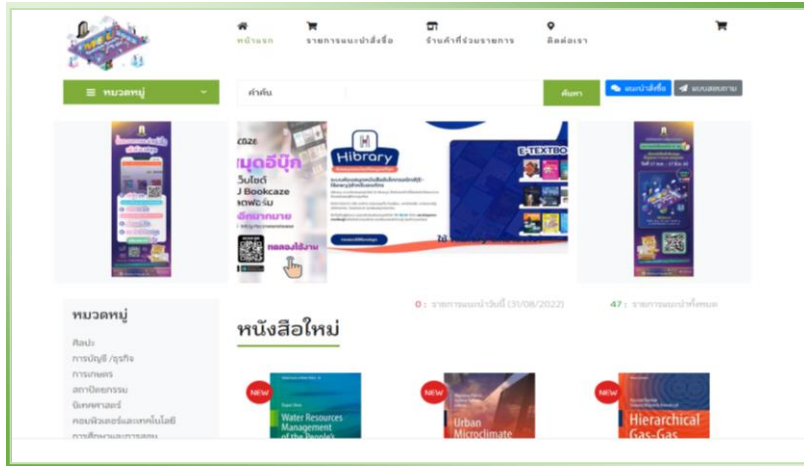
หน้าแรก รายการแนะนำสั่งซื้อ ร้านค้าที่ร่วมรายการ ติดต่อเรา

≡ หมวดหมู่

คำค้น

ค้นหา

แนะนำสั่งซื้อ

แบบสอบถาม

มุดอีบุ๊ก

Hibrary

E-TEXTBO

ทดลองใช้งาน

0 : รายการแนะนำวันนี้ (31/08/2022)

47 : รายการแนะนำทั้งหมด

หมวดหมู่

ศิลปะ

การบัญชี /ธุรกิจ

การเกษตร

สถาปัตยกรรม

วิศวกรรมศาสตร์

คอมพิวเตอร์และเทคโนโลยี

การศึกษาและการสอน

หนังสือใหม่

NEW

Water Resources Management of the People's

NEW

Urban Microclimate

NEW

Hierarchical Gas-Gas